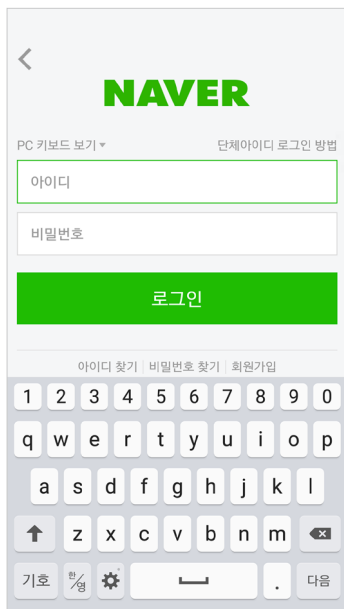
NAVER

PC 키보드 보기 ▾
단체아이디 로그인 방법

아이디

비밀번호

로그인

아이디 찾기 | 비밀번호 찾기 | 회원가입

1 2 3 4 5 6 7 8 9 0
q w e r t y u i o p
a s d f g h j k l
z x c v b n m
기호 한/영 . 다음